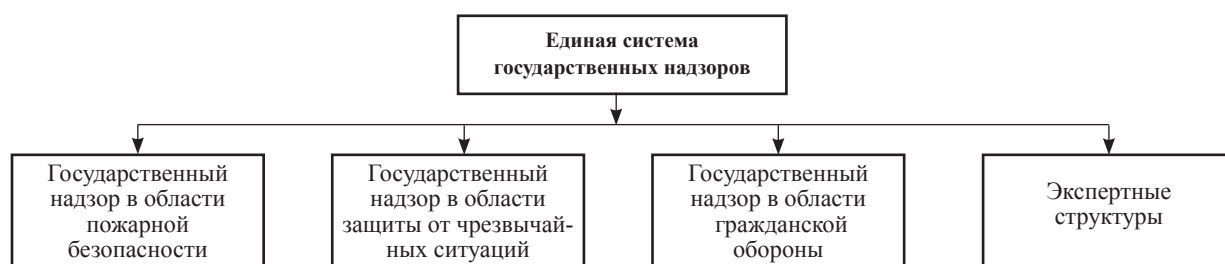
Единая система государственных надзоров

Государственный надзор в области пожарной безопасности

Государственный надзор в области защиты от чрезвычайных ситуаций

Государственный надзор в области гражданской обороны

Экспертные структуры